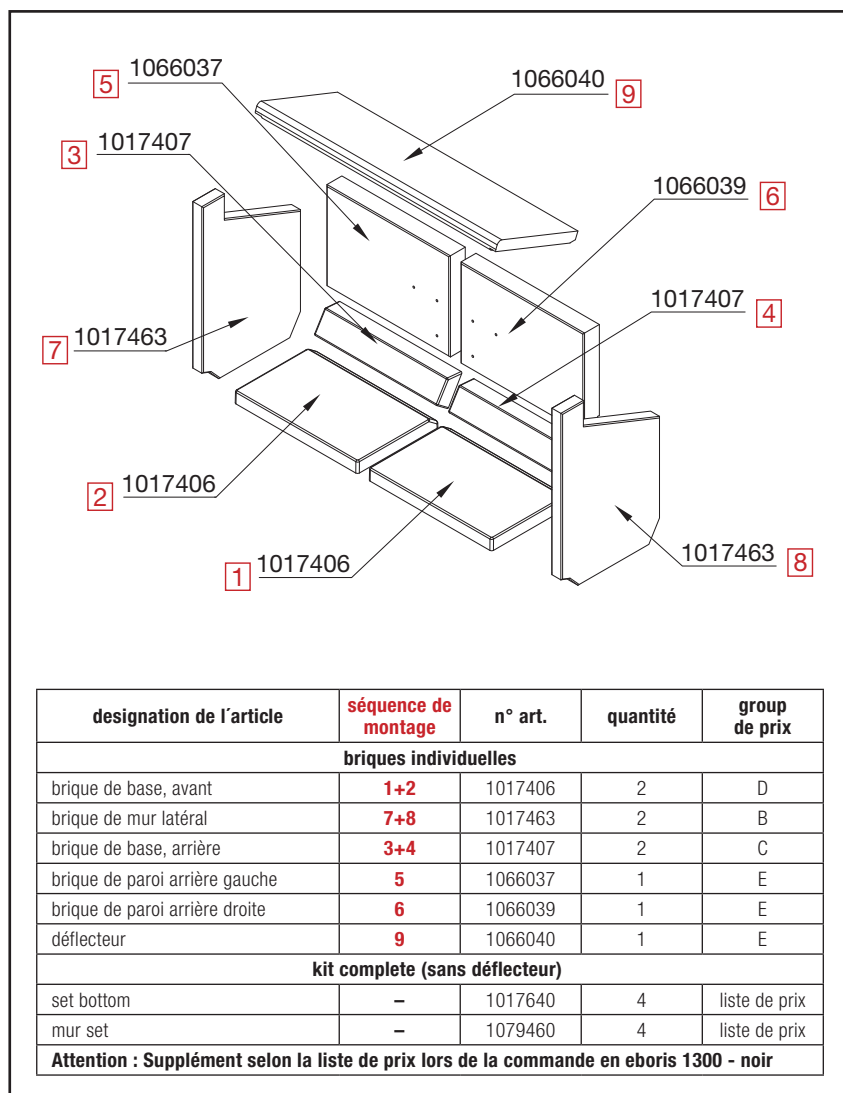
5 1066037
1066040 9
3 1017407
1066039 6
1017407 4
7 1017463
2 1017406
1 1017406
1017463 8

| designation de l´article | séquence de montage | n° art. | quantité | group de prix |
|---|---|---|---|---|
| briques individuelles | | | | |
| brique de base, avant | 1+2 | 1017406 | 2 | D |
| brique de mur latéral | 7+8 | 1017463 | 2 | B |
| brique de base, arrière | 3+4 | 1017407 | 2 | C |
| brique de paroi arrière gauche | 5 | 1066037 | 1 | E |
| brique de paroi arrière droite | 6 | 1066039 | 1 | E |
| déflecteur | 9 | 1066040 | 1 | E |
| kit complete (sans déflecteur) | | | | |
| set bottom | – | 1017640 | 4 | liste de prix |
| mur set | – | 1079460 | 4 | liste de prix |
| Attention : Supplément selon la liste de prix lors de la commande en eboris 1300 - noir | | | | |